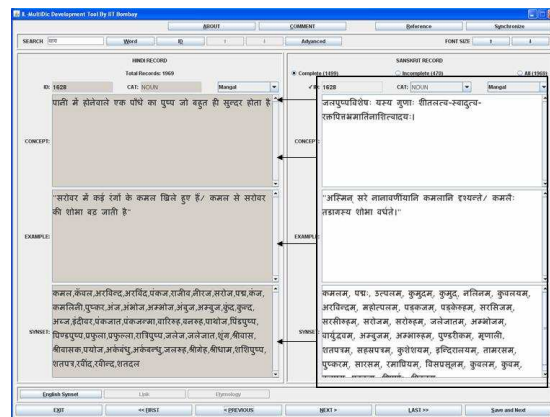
II. MultiDic Development Tool By IIT Bombay

ABOUT COMMENT Reference Synchronize

SEARCH कमल Word ID ↑ ↓ Advanced FONT SIZE ↑ ↓

HINDI RECORD
Total Records: 1969

ID: 1628 CAT: NOUN Mangal

पानी में होनेवाले एक पौधे का पुष्प जो बहुत ही सुन्दर होता है

CONCEPT:

"सरोवर में कई रंगों के कमल खिले हुए हैं/ कमल से सरोवर की शोभा बढ़ जाती है"

EXAMPLE:

कमल,कंवल,अरविन्द,अरविंद,पंकज,राजीव,नीरज,सरोज,पद्म,कंज, कमलिनी,पुष्कर,अंज,अंभोज,अम्भोज,अंबुज,अम्बुज,कुंद,कुन्द, अब्ज,इंदीवर,पंकजात,पंकजन्मा,वारिरुह,वनरुह,पाथोज,पिंडपुष्प, पिण्डपुष्प,प्रफुल्ला,प्रफुल्ला,रातिपुष्प,जलेज,जलजात,पुंज,श्रीवास, श्रीवासक,पयोज,अर्कबंधु,अर्कबन्धु,जलरुह,श्रीरंग,श्रीधाम,राशिपुष्प, शतपत्र,रवींद्र,रवीन्द्र,शतदल

SYNSET:

SANSKRIT RECORD
Complete (1099) Incomplete (470) All (1969)

ID: 1628 CAT: NOUN Mangal

जलपुष्पविशेषः यस्य गुणाः शीतलत्व-स्वादुत्व-रक्तपित्तभ्रमातिनाशित्वादयः।

CONCEPT:

"अस्मिन् सरे नानावर्णीयानि कमलानि इश्यन्ते/ कमलैः तडागस्य शोभा वर्धते।"

EXAMPLE:

कमलम्, पद्मः, उत्पलम्, कुमुदम्, नलिनम्, कुवलयम्, अरविन्दम्, महोत्पलम्, पङ्कजम्, पङ्केरुहम्, सरसिजम्, सरसीरुहम्, सरोजम्, सरोरुहम्, जलेजातम्, अम्भोजम्, वार्युद्भवम्, अम्बुजम्, अम्भसम्, पुण्डरीकम्, मृणाली, शतपत्रम्, सहस्रपत्रम्, कुशेशयम्, इन्दिरालयम्, तामरसम्, पुष्करम्, सारसम्, रमाप्रियम्, बिसप्रसूनम्, कुवलम्, कुयम्, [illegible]

SYNSET:

English Synset Link Etymology

EXIT << FIRST < PREVIOUS NEXT > LAST >> Save and Next